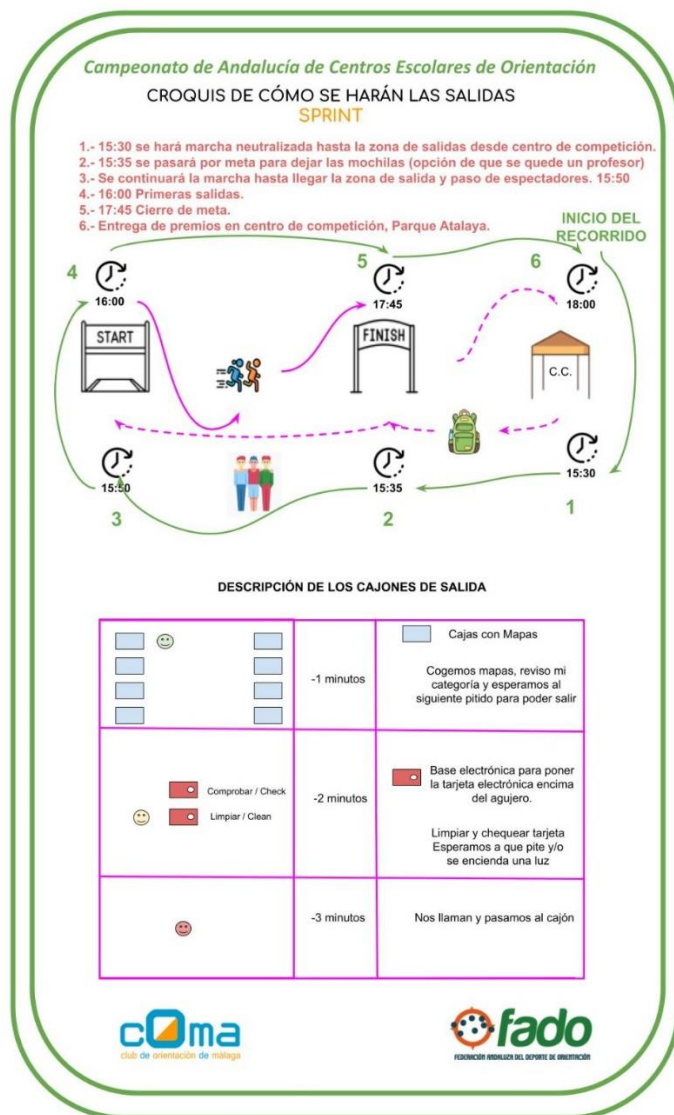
Campeonato de Andalucía de Centros Escolares de Orientación

CROQUIS DE CÓMO SE HARÁN LAS SALIDAS
SPRINT

1.- 15:30 se hará marcha neutralizada hasta la zona de salidas desde centro de competición.
2.- 15:35 se pasará por meta para dejar las mochilas (opción de que se quede un profesor)
3.- Se continuará la marcha hasta llegar la zona de salida y paso de espectadores. 15:50
4.- 16:00 Primeras salidas.
5.- 17:45 Cierre de meta.
6.- Entrega de premios en centro de competición, Parque Atalaya.

INICIO DEL RECORRIDO

4
16:00
START

5
17:45
FINISH

6
18:00
C.C.

15:30
1

15:35
2

15:50
3

DESCRIPCIÓN DE LOS CAJONES DE SALIDA

| | -1 minutos | Cajas con Mapas<br>Cogemos mapas, reviso mi categoría y esperamos al siguiente pitido para poder salir |
|---|---|---|
| Comprobar / Check<br>Limpiar / Clean | -2 minutos | Base electrónica para poner la tarjeta electrónica encima del agujero.<br>Limpiar y chequear tarjeta Esperamos a que pite y/o se encienda una luz |
| | -3 minutos | Nos llaman y pasamos al cajón |

cOma
club de orientación de málaga

fado
FEDERACIÓN ANDALUZA DEL DEPORTE DE ORIENTACIÓN